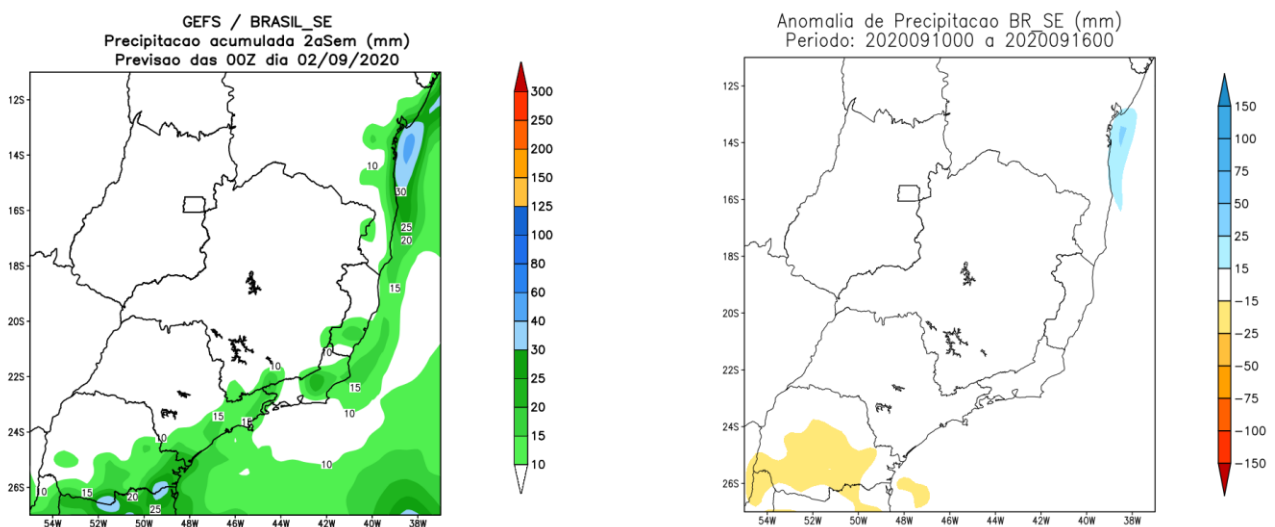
GEFS / BRASIL_SE
Precipitacao acumulada 2aSem (mm)
Previsao das 00Z dia 02/09/2020

12S
14S
16S
18S
20S
22S
24S
26S
54W 52W 50W 48W 46W 44W 42W 40W 38W

10
30
25
20
15
10
10
15
10
15
15
10
10
10
15
20
25

300
250
200
150
125
100
80
60
40
30
25
20
15
10

Anomalia de Precipitacao BR_SE (mm)
Periodo: 2020091000 a 2020091600

12S
14S
16S
18S
20S
22S
24S
26S
54W 52W 50W 48W 46W 44W 42W 40W 38W

150
100
75
50
25
15
-15
-25
-50
-75
-100
-150